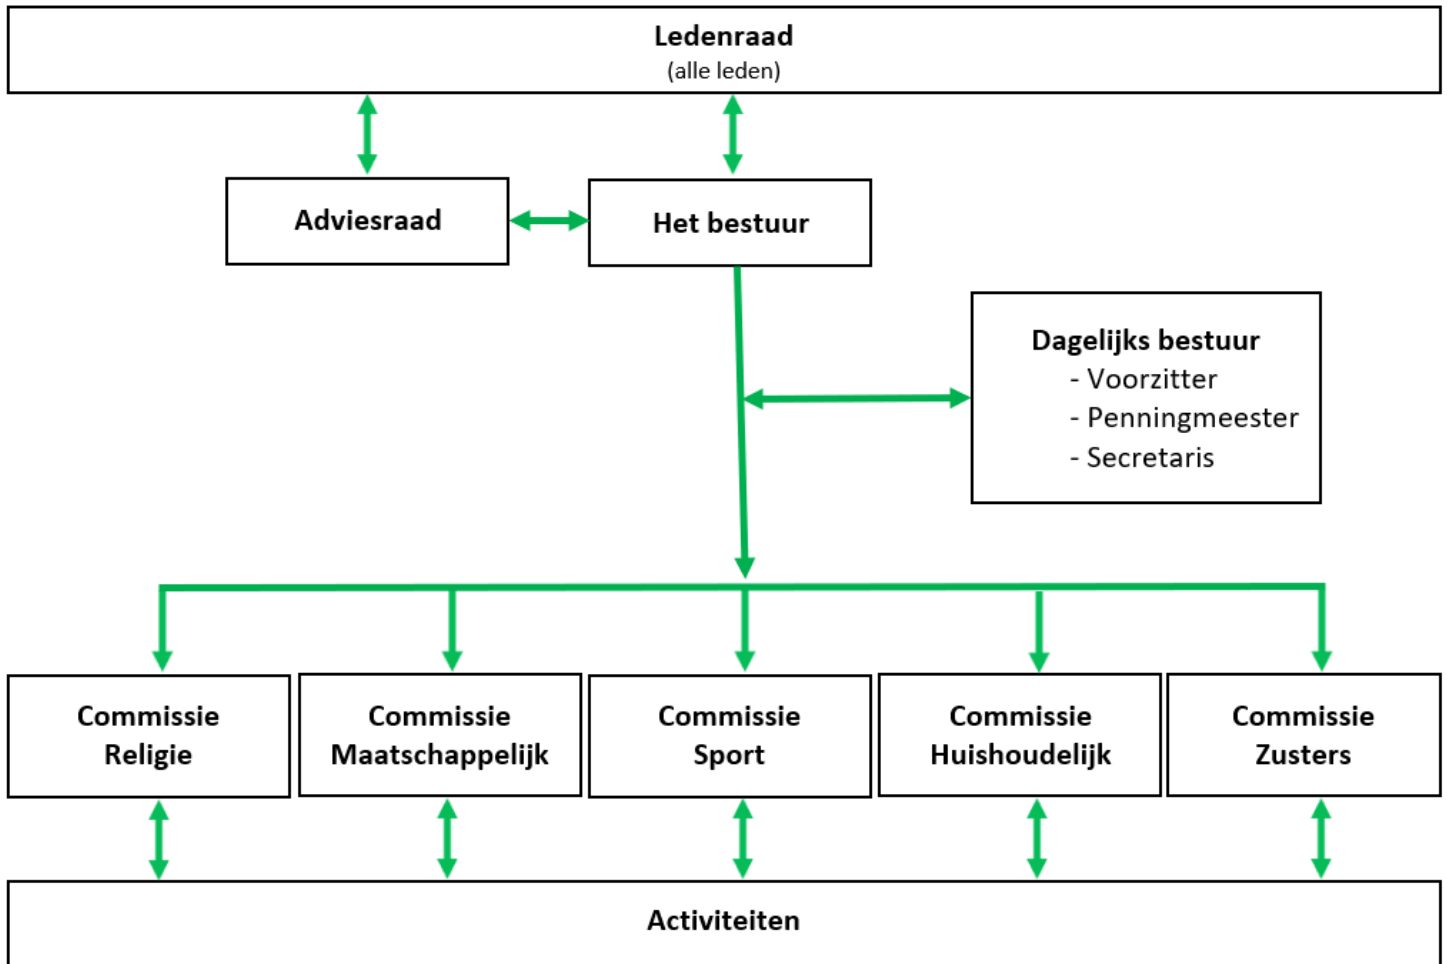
Ledenraad
(alle leden)

Adviesraad

Het bestuur

Dagelijks bestuur
- Voorzitter
- Penningmeester
- Secretaris

Commissie Religie

Commissie Maatschappelijk

Commissie Sport

Commissie Huishoudelijk

Commissie Zusters

Activiteiten